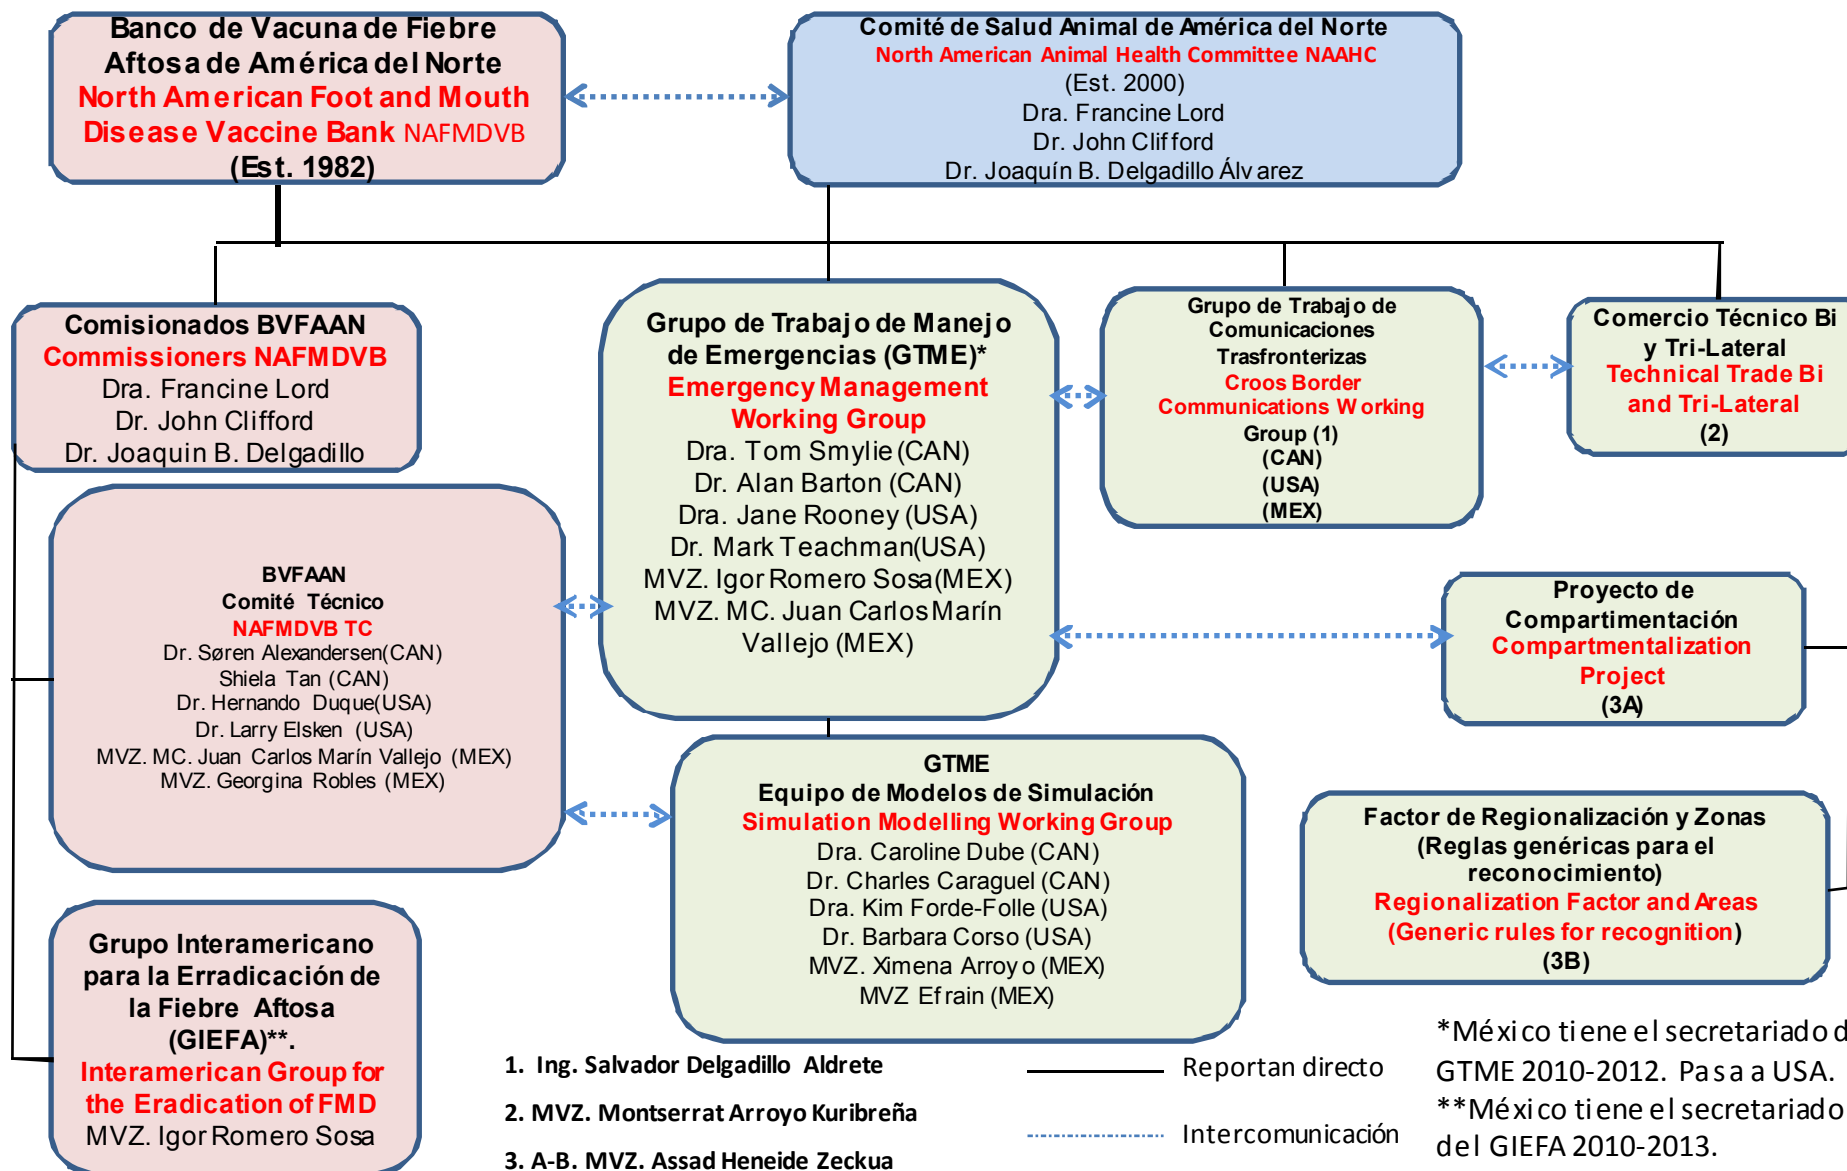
Banco de Vacuna de Fiebre Aftosa de América del Norte
North American Foot and Mouth Disease Vaccine Bank NAFMDVB
(Est. 1982)

Comité de Salud Animal de América del Norte
North American Animal Health Committee NAAHC
(Est. 2000)
Dra. Francine Lord
Dr. John Clifford
Dr. Joaquín B. Delgadillo Álvarez

Comisionados BVFAAN
Commissioners NAFMDVB
Dra. Francine Lord
Dr. John Clifford
Dr. Joaquin B. Delgadillo

Grupo de Trabajo de Manejo de Emergencias (GTME)*
Emergency Management Working Group
Dra. Tom Smylie (CAN)
Dr. Alan Barton (CAN)
Dra. Jane Rooney (USA)
Dr. Mark Teachman(USA)
MVZ. Igor Romero Sosa(MEX)
MVZ. MC. Juan Carlos Marín Vallejo (MEX)

Grupo de Trabajo de Comunicaciones Trasfronterizas
Croos Border Communications Working Group (1)
(CAN)
(USA)
(MEX)

Comercio Técnico Bi y Tri-Lateral
Technical Trade Bi and Tri-Lateral
(2)

BVFAAN
Comité Técnico
NAFMDVB TC
Dr. Søren Alexandersen(CAN)
Shiela Tan (CAN)
Dr. Hernando Duque(USA)
Dr. Larry Elsken (USA)
MVZ. MC. Juan Carlos Marín Vallejo (MEX)
MVZ. Georgina Robles (MEX)

Proyecto de Compartimentación
Compartmentalization Project
(3A)

GTME
Equipo de Modelos de Simulación
Simulation Modelling Working Group
Dra. Caroline Dube (CAN)
Dr. Charles Caraguel (CAN)
Dra. Kim Forde-Folle (USA)
Dr. Barbara Corso (USA)
MVZ. Ximena Arroyo (MEX)
MVZ Efrain (MEX)

Factor de Regionalización y Zonas
(Reglas genéricas para el reconocimiento)
Regionalization Factor and Areas
(Generic rules for recognition)
(3B)

Grupo Interamericano para la Erradicación de la Fiebre Aftosa (GIEFA)**.
Interamerican Group for the Eradication of FMD
MVZ. Igor Romero Sosa

1. Ing. Salvador Delgadillo Aldrete
2. MVZ. Montserrat Arroyo Kuribreña
3. A-B. MVZ. Assad Heneide Zeckua

Reportan directo
Intercomunicación

*México tiene el secretariado d GTME 2010-2012. Pasa a USA.
**México tiene el secretariado del GIEFA 2010-2013.